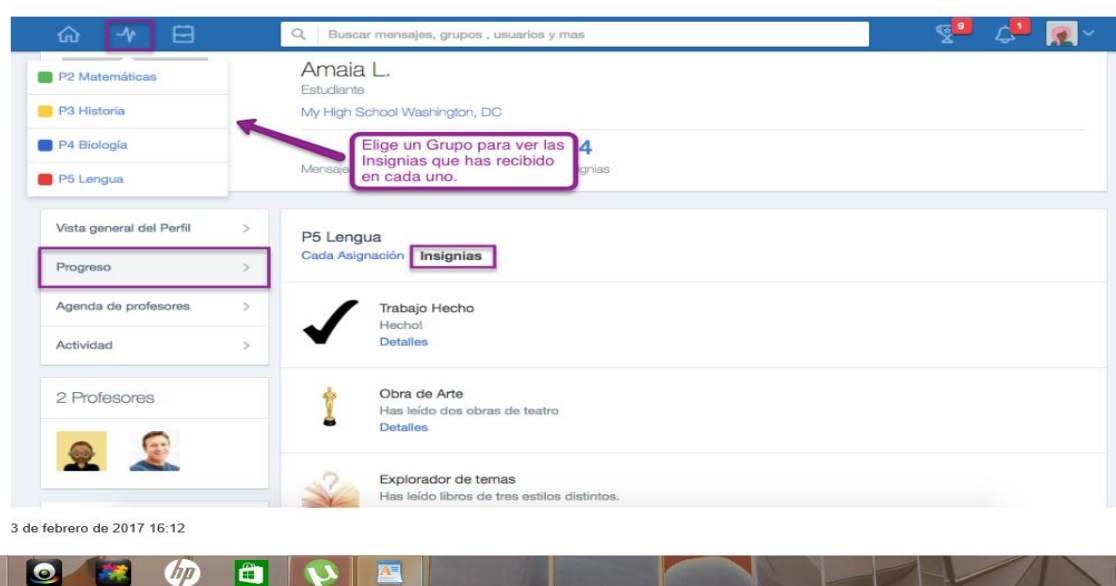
Buscar mensajes, grupos , usuarios y mas

9

1

P2 Matemáticas

P3 Historia

P4 Biología

P5 Lengua

Amaia L.

Estudiante

My High School Washington, DC

Elige un Grupo para ver las Insignias que has recibido en cada uno.

Mensaje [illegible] 4 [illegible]gnias

Vista general del Perfil

Progreso

Agenda de profesores

Actividad

2 Profesores

P5 Lengua

Cada Asignación Insignias

Trabajo Hecho

Hecho!

Detalles

Obra de Arte

Has leído dos obras de teatro

Detalles

Explorador de temas

Has leído libros de tres estilos distintos.

3 de febrero de 2017 16:12

hp